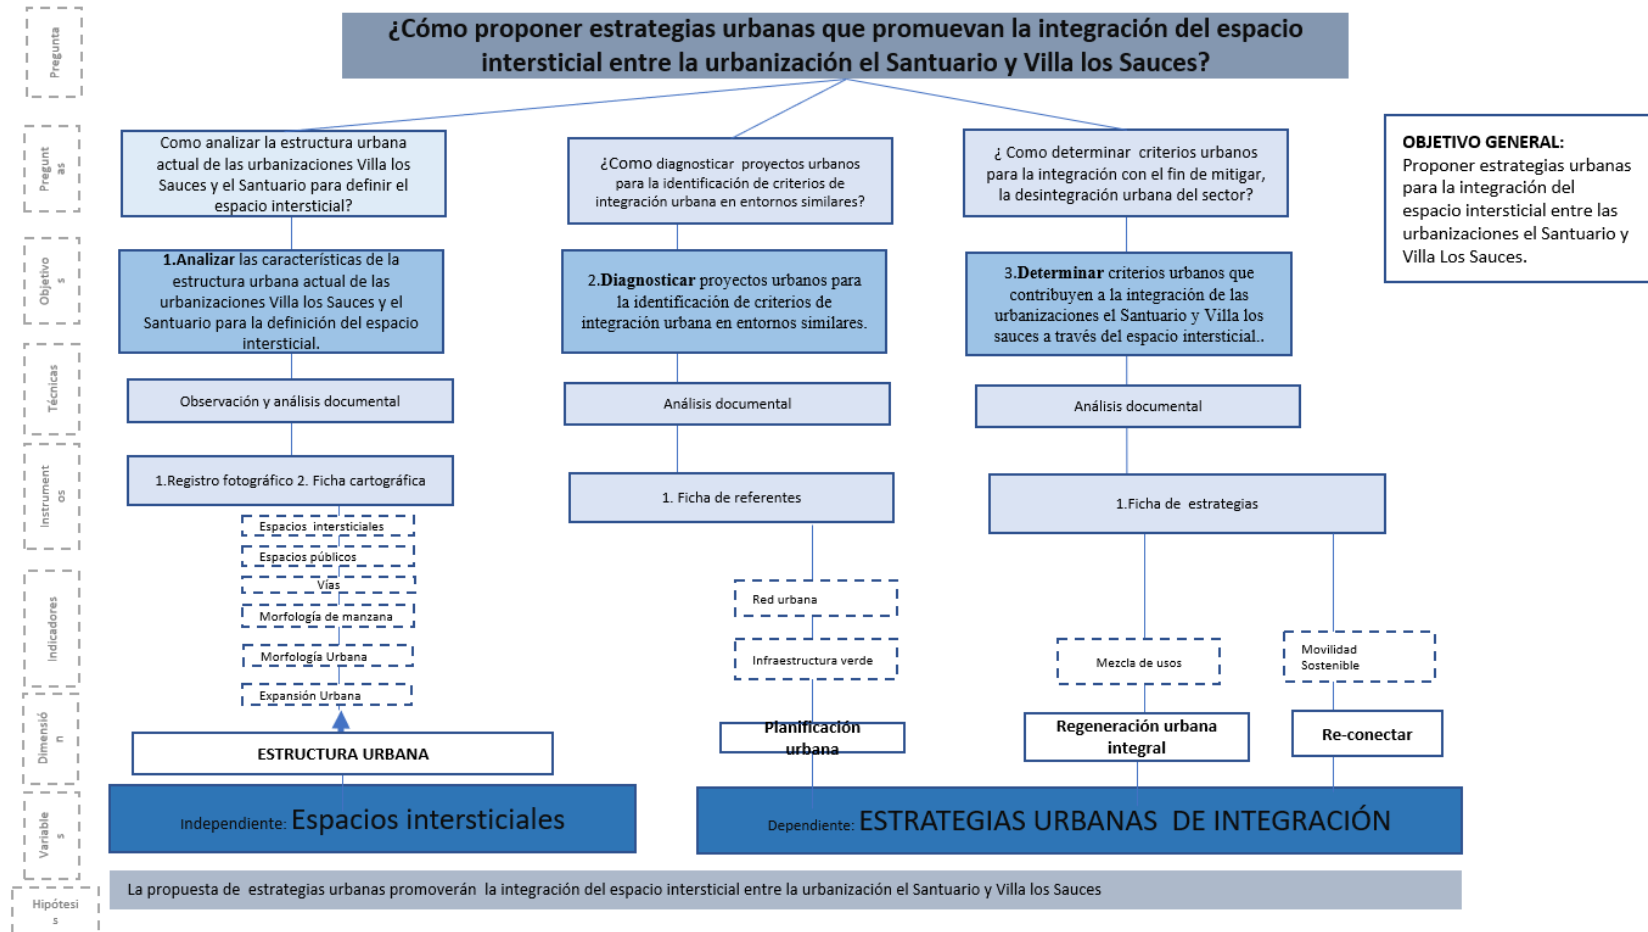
Pregunta

¿Cómo proponer estrategias urbanas que promuevan la integración del espacio intersticial entre la urbanización el Santuario y Villa los Sauces?

OBJETIVO GENERAL:
Proponer estrategias urbanas para la integración del espacio intersticial entre las urbanizaciones el Santuario y Villa Los Sauces.

Preguntas

Como analizar la estructura urbana actual de las urbanizaciones Villa los Sauces y el Santuario para definir el espacio intersticial?

¿Como diagnosticar proyectos urbanos para la identificación de criterios de integración urbana en entornos similares?

¿ Como determinar criterios urbanos para la integración con el fin de mitigar, la desintegración urbana del sector?

Objetivos

1.Analizar las características de la estructura urbana actual de las urbanizaciones Villa los Sauces y el Santuario para la definición del espacio intersticial.

2.Diagnosticar proyectos urbanos para la identificación de criterios de integración urbana en entornos similares.

3.Determinar criterios urbanos que contribuyen a la integración de las urbanizaciones el Santuario y Villa los sauces a través del espacio intersticial..

Técnicas

Observación y análisis documental

Análisis documental

Análisis documental

Instrumentos

1.Registro fotográfico 2. Ficha cartográfica

1. Ficha de referentes

1.Ficha de estrategias

Indicadores

Espacios intersticiales
Espacios públicos
Vías
Morfología de manzana
Morfología Urbana
Expansión Urbana

Red urbana
Infraestructura verde

Mezcla de usos

Movilidad Sostenible

Dimensión

ESTRUCTURA URBANA

Planificación urbana

Regeneración urbana integral

Re-conectar

Variables

Independiente: Espacios intersticiales

Dependiente: ESTRATEGIAS URBANAS DE INTEGRACIÓN

Hipótesis

La propuesta de estrategias urbanas promoverán la integración del espacio intersticial entre la urbanización el Santuario y Villa los Sauces